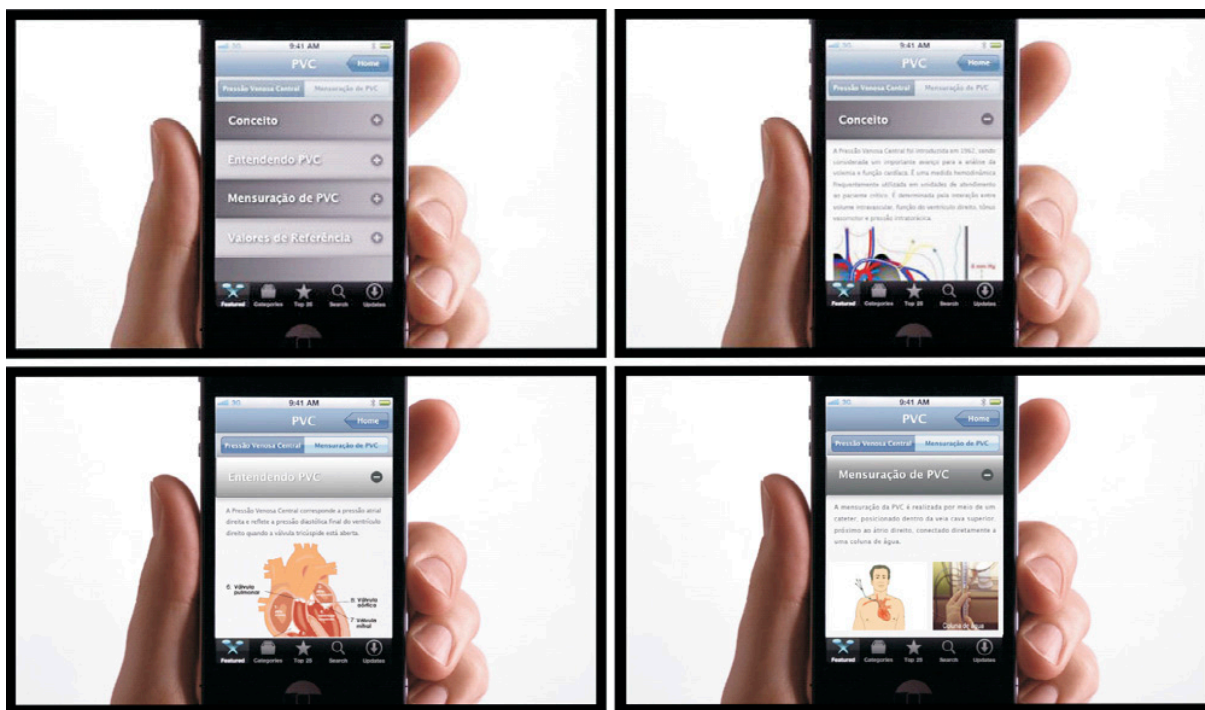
9:41 AM
PVC
Home
Pressão Venosa Central
Mensuração de PVC
Conceito
Entendendo PVC
Mensuração de PVC
Valores de Referência
Featured
Categories
Top 25
Search
Updates

9:41 AM
PVC
Home
Pressão Venosa Central
Mensuração de PVC
Conceito
A Pressão Venosa Central foi introduzida em 1962, sendo considerada um importante avanço para a análise da volemia e função cardíaca. É uma medida hemodinâmica frequentemente utilizada em unidades de atendimento ao paciente crítico. É determinada pela interação entre volume intravascular, função do ventrículo direito, tônus vasomotor e pressão intratorácica.
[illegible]
Featured
Categories
Top 25
Search
Updates

9:41 AM
PVC
Home
Pressão Venosa Central
Mensuração de PVC
Entendendo PVC
A Pressão Venosa Central corresponde a pressão atrial direita e reflete a pressão diastólica final do ventrículo direito quando a válvula tricúspide está aberta.
6. Válvula pulmonar
5. Válvula aórtica
7. Válvula mitral
Featured
Categories
Top 25
Search
Updates

9:41 AM
PVC
Home
Pressão Venosa Central
Mensuração de PVC
Mensuração de PVC
A mensuração da PVC é realizada por meio de um cateter, posicionado dentro da veia cava superior próximo ao átrio direito, conectado diretamente a uma coluna de água.
Coluna de água
Featured
Categories
Top 25
Search
Updates